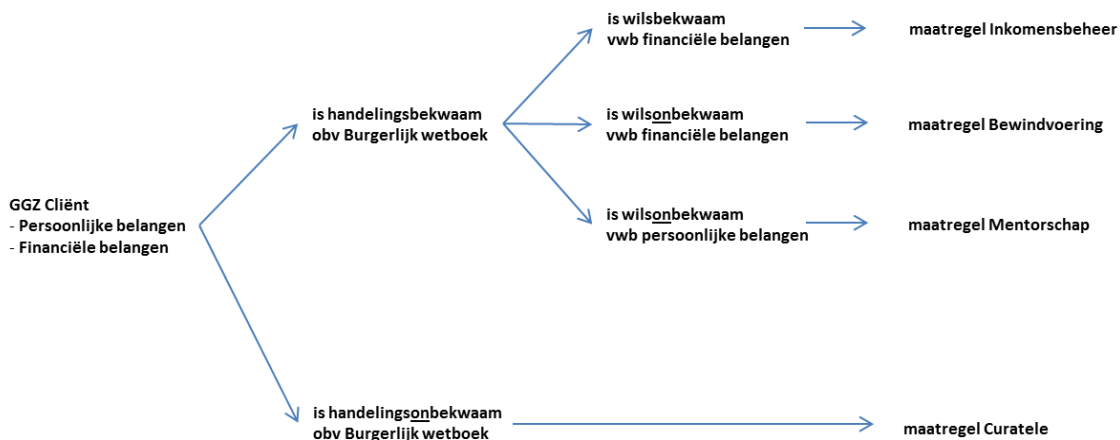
GGZ Cliënt
- Persoonlijke belangen
- Financiële belangen

is handelingsbekwaam obv Burgerlijk wetboek

is wilsbekwaam vwb financiële belangen

maatregel Inkomensbeheer

is wilsonbekwaam vwb financiële belangen

maatregel Bewindvoering

is wilsonbekwaam vwb persoonlijke belangen

maatregel Mentorschap

is handelingsonbekwaam obv Burgerlijk wetboek

maatregel Curatele